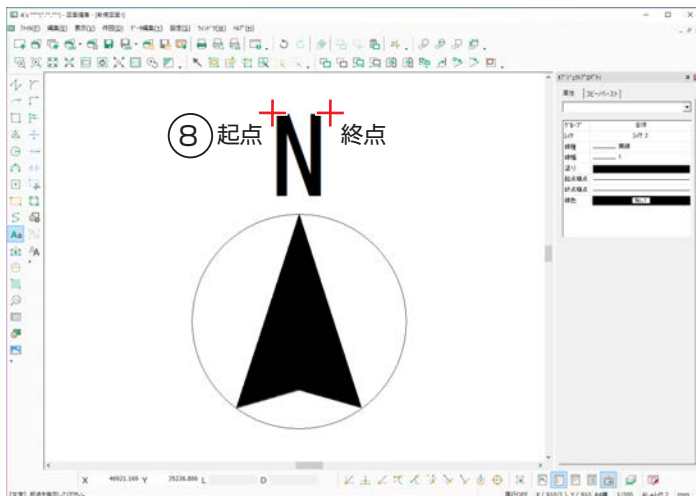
⑧ 起点
N
終点

ｵﾌﾞｼﾞｪｸﾄﾌﾟﾛﾊﾟﾃｨ
属性 | コピーペースト
グループ | 全体
レイヤ | レイヤ 2
線種 | 実線
線幅 | 1
塗り
起点端点
終点端点
線色

ﾌｧｲﾙ(F) 編集(E) 表示(V) 作図(D) ﾃﾞｰﾀ編集(J) 設定(S) ｳｨﾝﾄﾞｳ(W) ﾍﾙﾌﾟ(H)

X 46921.169 Y 25236.880 L D